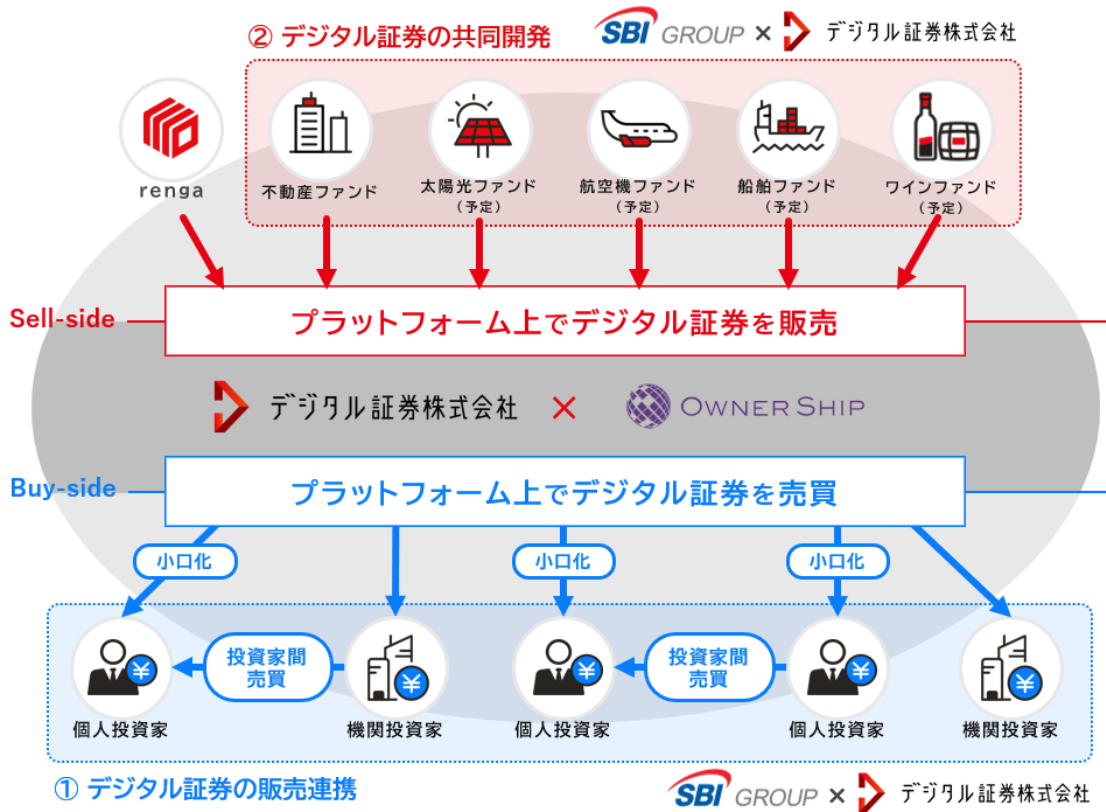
② デジタル証券の共同開発

SBI GROUP × デジタル証券株式会社

renga

不動産ファンド

太陽光ファンド
（予定）

航空機ファンド
（予定）

船舶ファンド
（予定）

ワインファンド
（予定）

Sell-side

プラットフォーム上でデジタル証券を販売

デジタル証券株式会社 × OWNER SHIP

Buy-side

プラットフォーム上でデジタル証券を売買

小口化

小口化

小口化

個人投資家

投資家間
売買

機関投資家

個人投資家

投資家間
売買

個人投資家

機関投資家

① デジタル証券の販売連携

SBI GROUP × デジタル証券株式会社